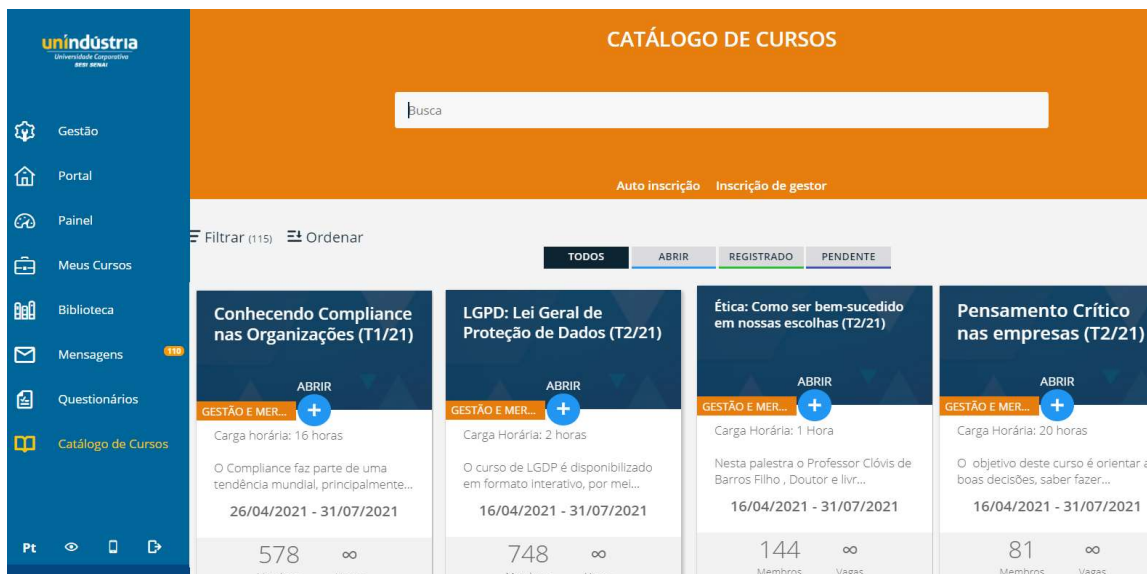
unindústria
Universidade Corporativa
SESI SENAI

Gestão
Portal
Painel
Meus Cursos
Biblioteca
Mensagens 110
Questionários
Catálogo de Cursos

Pt

CATÁLOGO DE CURSOS

Busca

Auto inscrição Inscrição de gestor

Filtrar (115) Ordenar

TODOS ABRIR REGISTRADO PENDENTE

Conhecendo Compliance nas Organizações (T1/21)
ABRIR
GESTÃO E MER...
Carga horária: 16 horas
O Compliance faz parte de uma tendência mundial, principalmente...
26/04/2021 - 31/07/2021
578 ∞

LGPD: Lei Geral de Proteção de Dados (T2/21)
ABRIR
GESTÃO E MER...
Carga Horária: 2 horas
O curso de LGDP é disponibilizado em formato interativo, por mei...
16/04/2021 - 31/07/2021
748 ∞

Ética: Como ser bem-sucedido em nossas escolhas (T2/21)
ABRIR
GESTÃO E MER...
Carga Horária: 1 Hora
Nesta palestra o Professor Clóvis de Barros Filho , Doutor e livr...
16/04/2021 - 31/07/2021
144 ∞
Membros Vagas

Pensamento Crítico nas empresas (T2/21)
ABRIR
GESTÃO E MER...
Carga Horária: 20 horas
O objetivo deste curso é orientar a boas decisões, saber fazer...
16/04/2021 - 31/07/2021
81 ∞
Membros Vagas